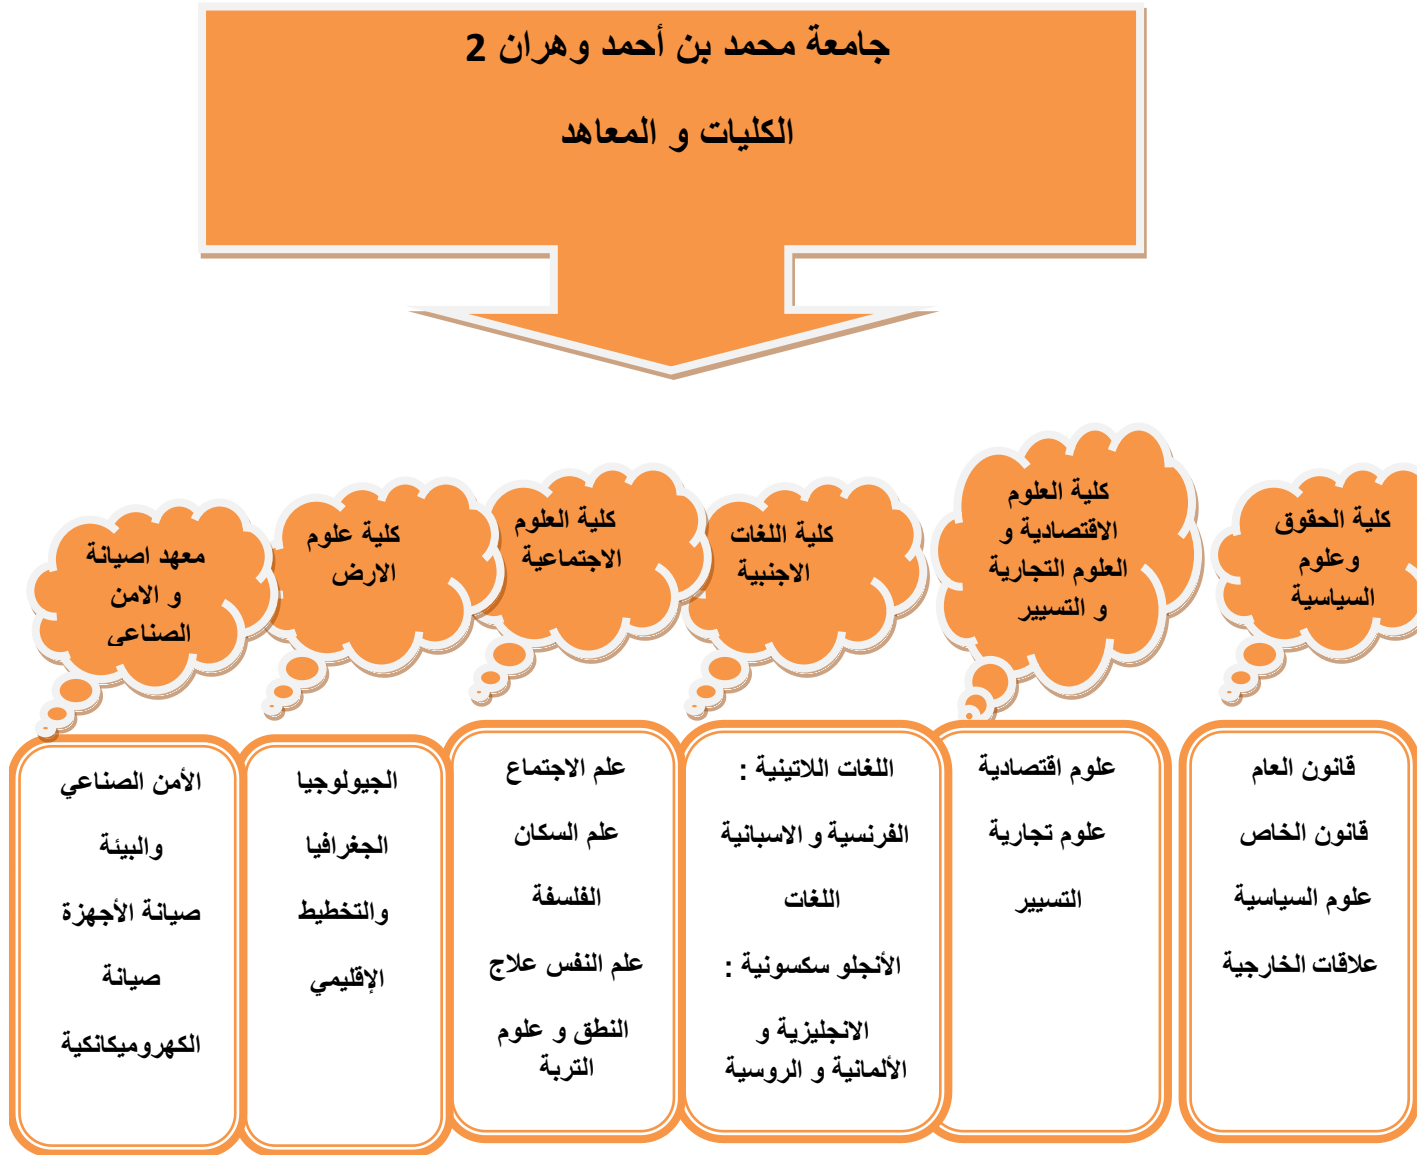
جامعة محمد بن أحمد وهران 2

الكليات و المعاهد

كلية الحقوق وعلوم السياسية

كلية العلوم الاقتصادية و العلوم التجارية و التسيير

كلية اللغات الاجنبية

كلية العلوم الاجتماعية

كلية علوم الارض

معهد اصيانة و الامن الصناعى

قانون العام

قانون الخاص

علوم السياسية

علاقات الخارجية

علوم اقتصادية

علوم تجارية

التسيير

اللغات اللاتينية :

الفرنسية و الاسبانية

اللغات

الأنجلو سكسونية :

الانجليزية و الألمانية و الروسية

علم الاجتماع

علم السكان

الفلسفة

علم النفس علاج

النطق و علوم التربة

الجيولوجيا

الجغرافيا

والتخطيط

الإقليمي

الأمن الصناعي

والبيئة

صيانة الأجهزة

صيانة

الكهروميكانكية